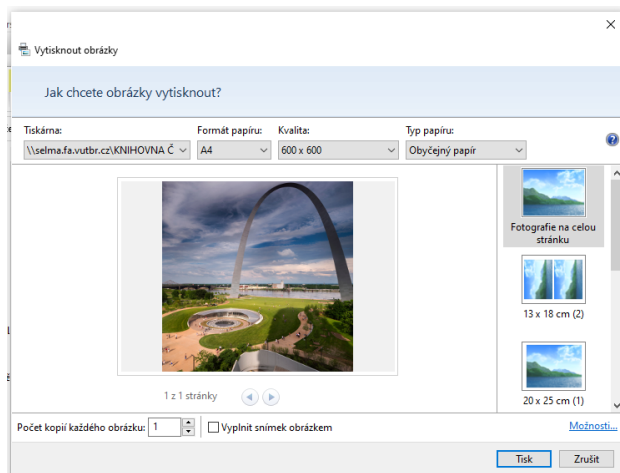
Vytisknout obrázky

Jak chcete obrázky vytisknout?

Tiskárna:
\\selma.fa.vutbr.cz\KNIHOVNA Č
Formát papíru:
A4
Kvalita:
600 x 600
Typ papíru:
Obyčejný papír

Fotografie na celou stránku

13 x 18 cm (2)

20 x 25 cm (1)

1 z 1 stránky

Počet kopií každého obrázku: 1
Vyplnit snímek obrázkem
Možnosti...

Tisk
Zrušit